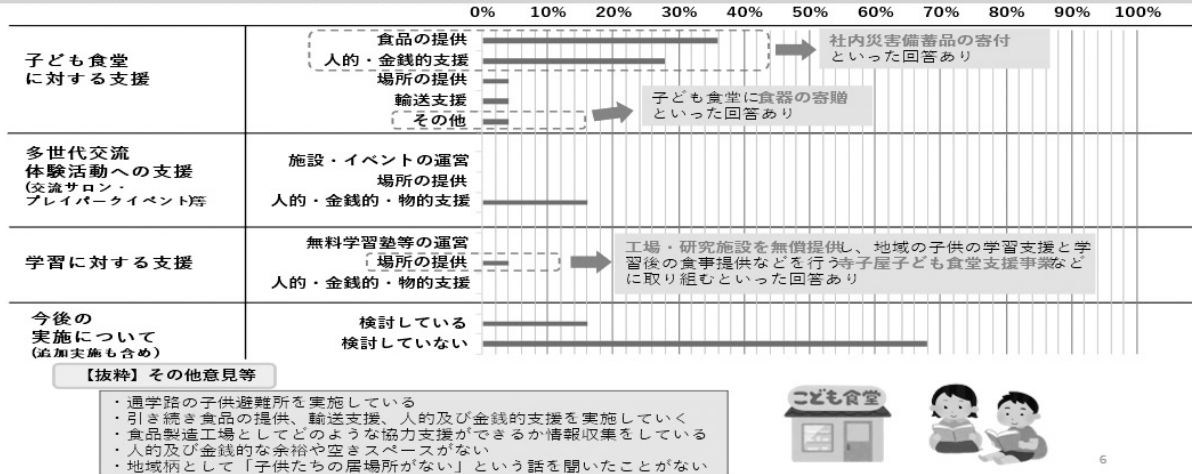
0% 10% 20% 30% 40% 50% 60% 70% 80% 90% 100%

子ども食堂に対する支援

食品の提供
人的・金銭的支援
場所の提供
輸送支援
その他

社内災害備蓄品の寄付といった回答あり

子ども食堂に食器の寄贈といった回答あり

多世代交流体験活動への支援
(交流サロン・プレイパークイベント)等

施設・イベントの運営
場所の提供
人的・金銭的・物的支援

学習に対する支援

無料学習塾等の運営
場所の提供
人的・金銭的・物的支援

工場・研究施設を無償提供し、地域の子供の学習支援と学習後の食事提供などを行う寺子屋子ども食堂支援事業などに取り組むといった回答あり

今後の実施について
(追加実施も含め)

検討している
検討していない

【抜粋】その他意見等

・通学路の子供避難所を実施している
・引き続き食品の提供、輸送支援、人的及び金銭的支援を実施していく
・食品製造工場としてどのような協力支援ができるか情報収集をしている
・人的及び金銭的な余裕や空きスペースがない
・地域柄として「子供たちの居場所がない」という話を聞いたことがない

こども食堂

6